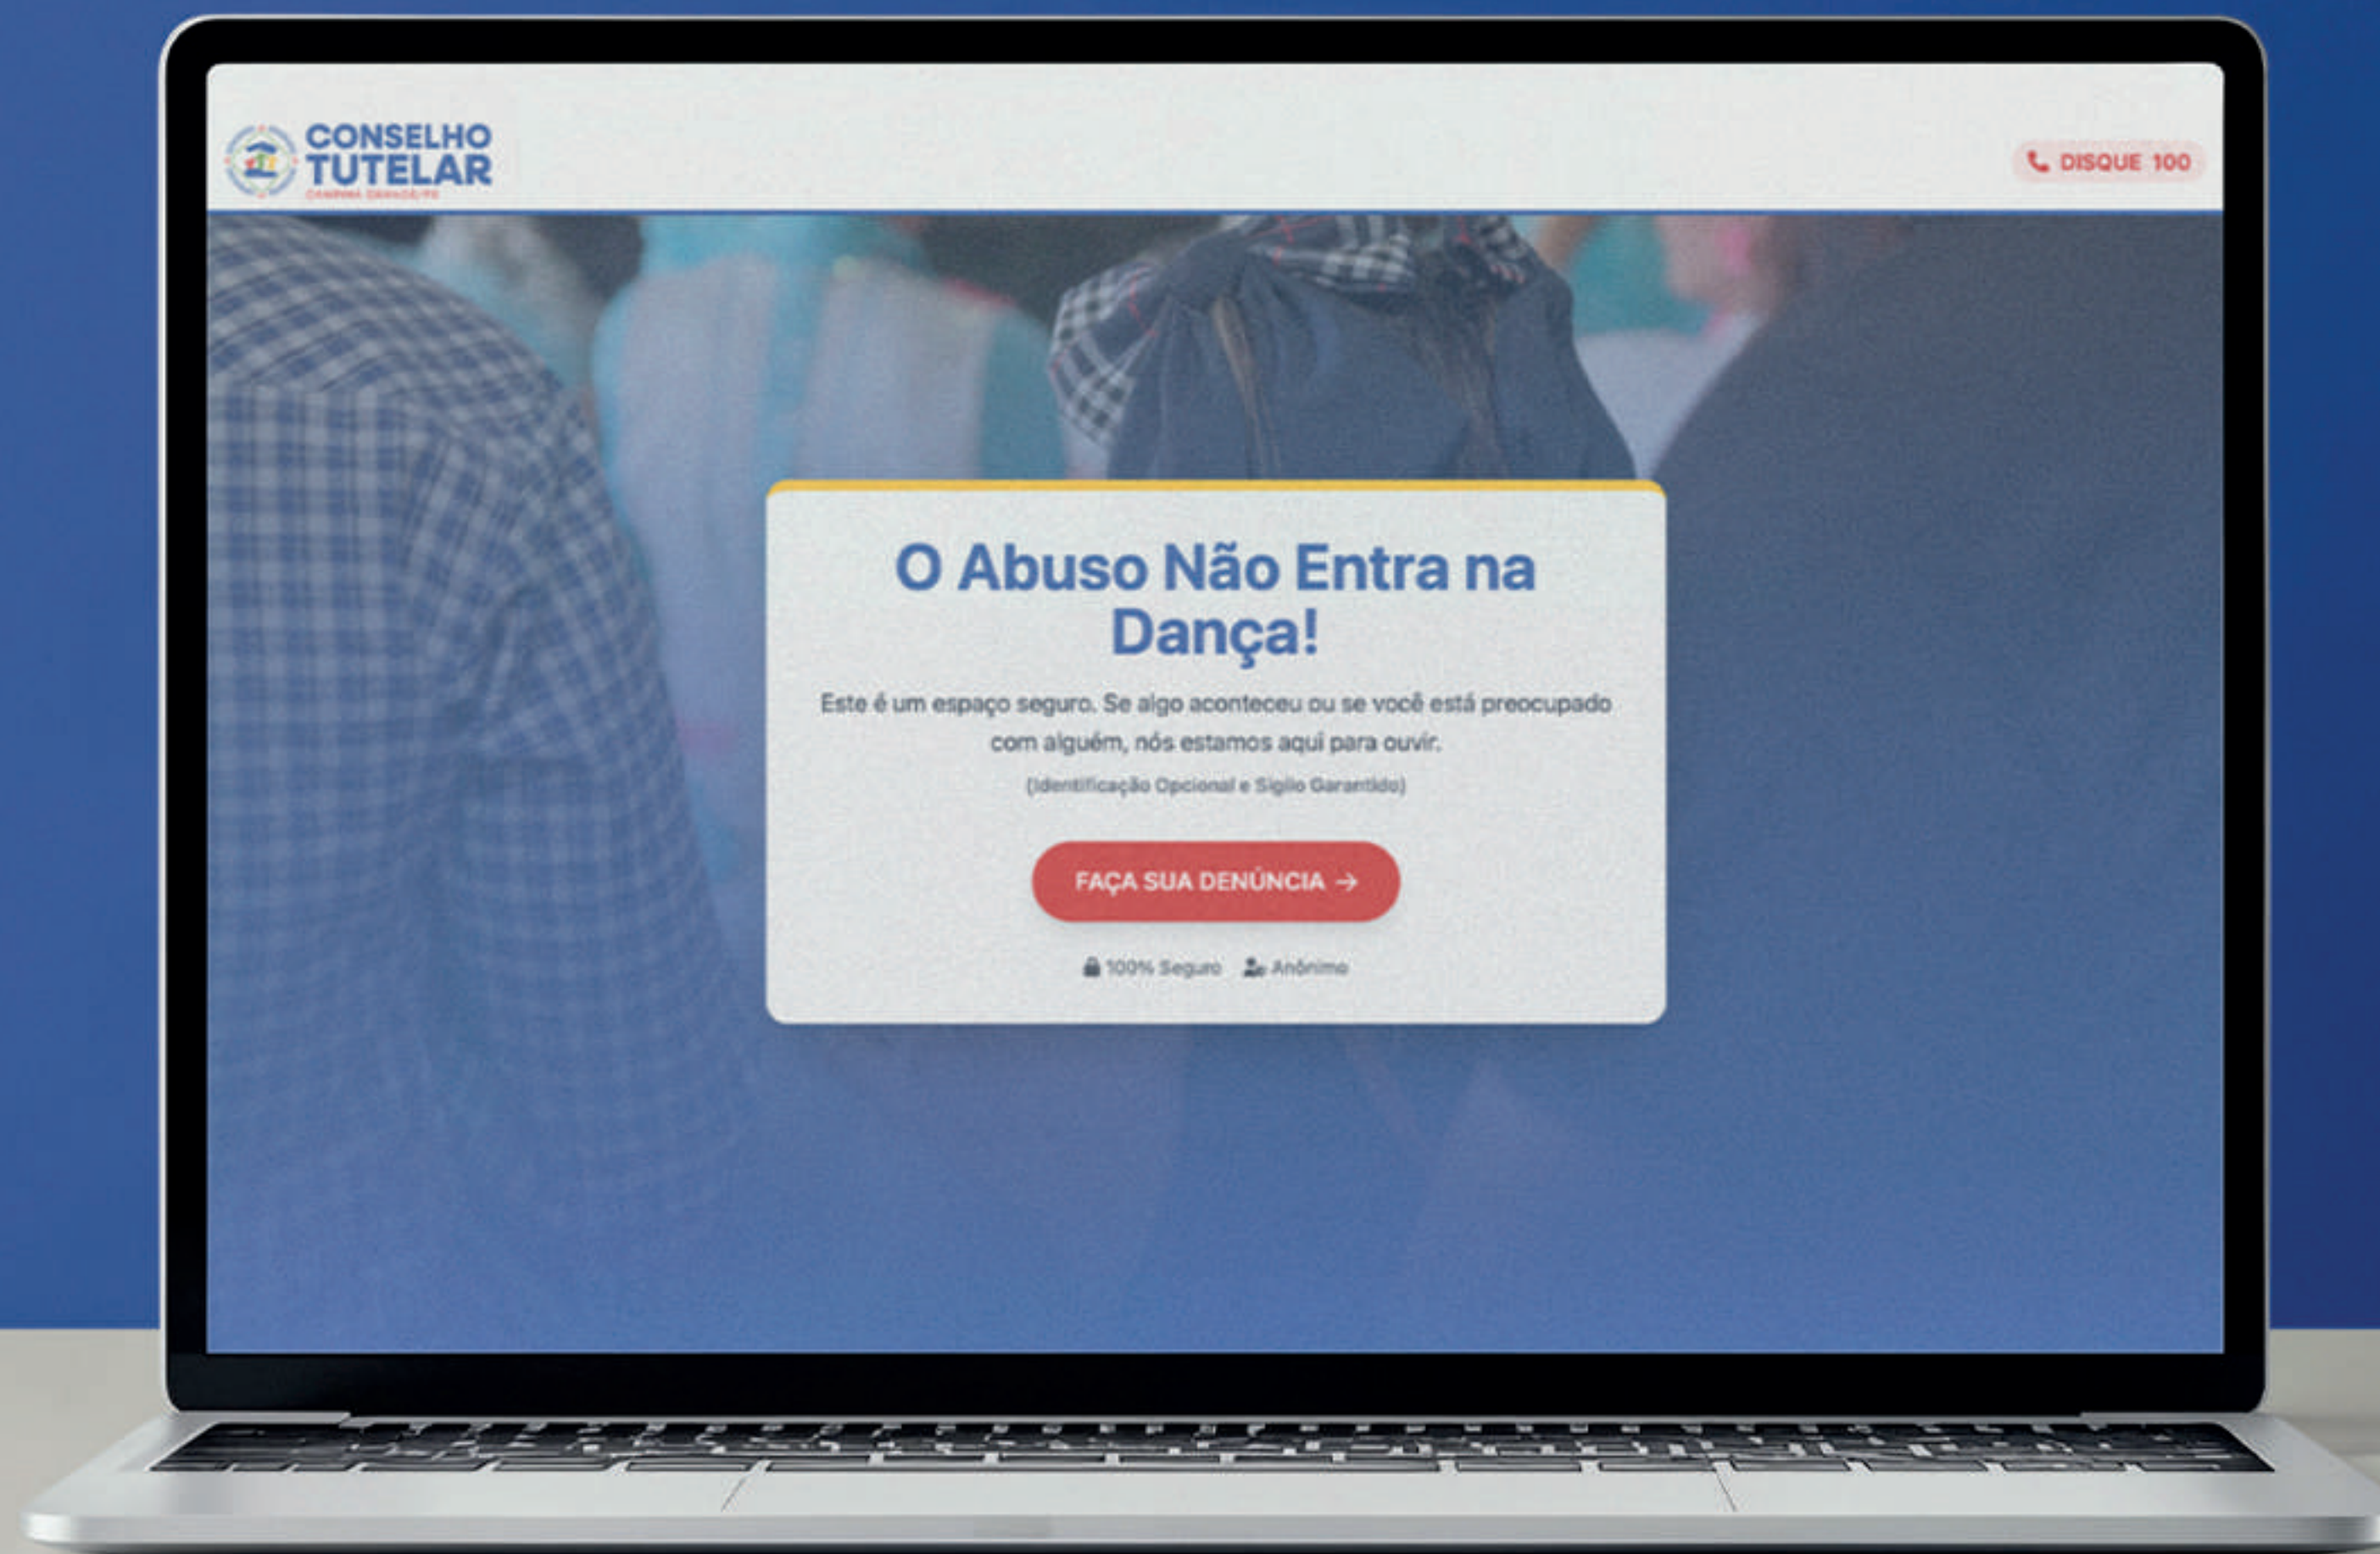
CONSELHO TUTELAR
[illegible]

DISQUE 100

O Abuso Não Entra na Dança!

Este é um espaço seguro. Se algo aconteceu ou se você está preocupado com alguém, nós estamos aqui para ouvir.

(Identificação Opcional e Sigilo Garantido)

FAÇA SUA DENÚNCIA →

100% Seguro Anônimo